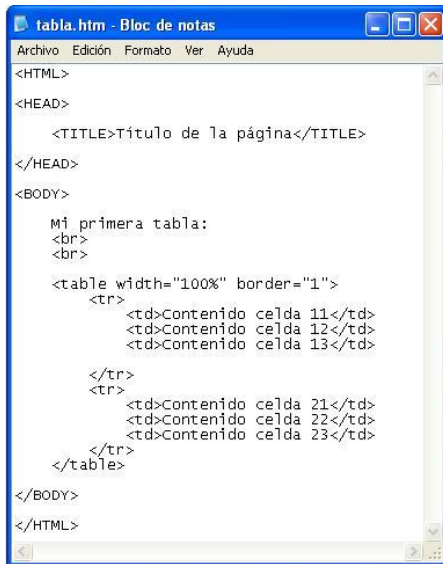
tabla.htm - Bloc de notas

Archivo Edición Formato Ver Ayuda

<HTML>

<HEAD>

<TITLE>Título de la página</TITLE>

</HEAD>

<BODY>

Mi primera tabla:
<br>
<br>

<table width="100%" border="1">
<tr>
<td>Contenido celda 11</td>
<td>Contenido celda 12</td>
<td>Contenido celda 13</td>

</tr>
<tr>
<td>Contenido celda 21</td>
<td>Contenido celda 22</td>
<td>Contenido celda 23</td>
</tr>
</table>

</BODY>

</HTML>